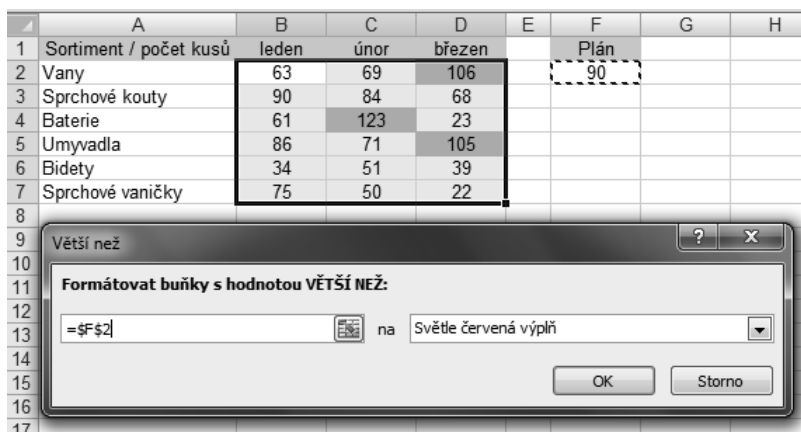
| | A | B | C | D | E | F | G | H |
|---|---|---|---|---|---|---|---|---|
| 1 | Sortiment / počet kusů | leden | únor | březen | | Plán | | |
| 2 | Vany | 63 | 69 | 106 | | 90 | | |
| 3 | Sprchové kouty | 90 | 84 | 68 | | | | |
| 4 | Baterie | 61 | 123 | 23 | | | | |
| 5 | Umyvadla | 86 | 71 | 105 | | | | |
| 6 | Bidety | 34 | 51 | 39 | | | | |
| 7 | Sprchové vaničky | 75 | 50 | 22 | | | | |
| 8 | | | | | | | | |
| 9 | | | | | | | | |
| 10 | | | | | | | | |
| 11 | | | | | | | | |
| 12 | | | | | | | | |
| 13 | | | | | | | | |
| 14 | | | | | | | | |
| 15 | | | | | | | | |
| 16 | | | | | | | | |
| 17 | | | | | | | | |

Větší než

?

x

Formátovat buňky s hodnotou VĚTŠÍ NEŽ:

=$F$2

na

Světle červená výplň

OK

Storno